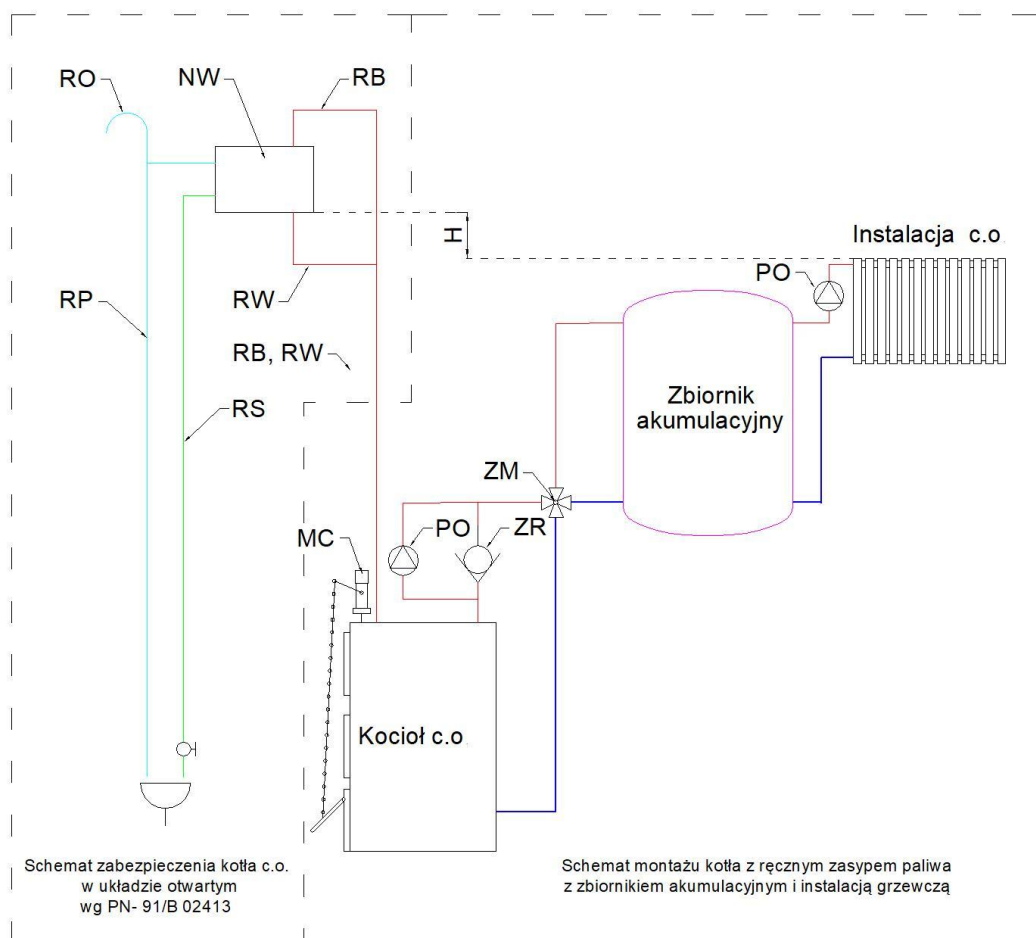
RO
NW
RB
H
Instalacja c.o
PO
RP
RW
RB, RW
Zbiornik akumulacyjny
RS
ZM
MC
PO
ZR
Kocioł c.o

Schemat zabezpieczenia kotła c.o. w układzie otwartym wg PN- 91/B 02413

Schemat montażu kotła z ręcznym zasypem paliwa z zbiornikiem akumulacyjnym i instalacją grzewczą